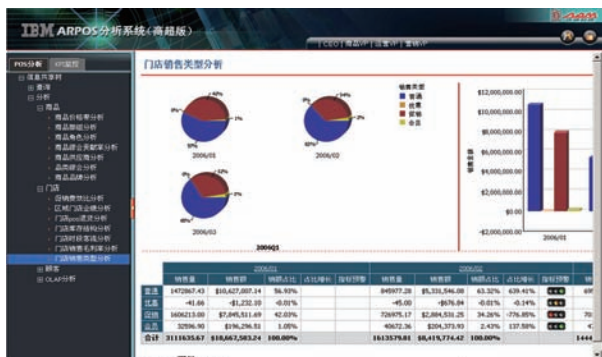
IBM ARPOS分析系统(高超版)

| CEO | 商品VP | 运营VP | 营销VP

POS分析 KPI监控

门店销售类型分析

2006/01

2006/02

2006/03

销售类型
普通
优惠
促销
会员

2006Q1

$12,000,000.00
$10,000,000.00
$8,000,000.00
$6,000,000.00
$4,000,000.00
$2,000,000.00
$0.00
-$2,000,000.00

2006/01

| | 销售量 | 销售额 | 销额占比 | 占比增长 | 指标预警 | 销售量 | 销售额 | 销额占比 | 占比增长 | 指标预警 |
|---|---|---|---|---|---|---|---|---|---|---|
| 普通 | 1472867.43 | $10,627,007.34 | 56.93% | | | 845977.28 | $5,331,546.08 | 63.32% | 639.41% | |
| 优惠 | -41.66 | -$1,232.10 | -0.01% | | | -45.00 | -$676.84 | -0.01% | -0.14% | |
| 促销 | 1606213.00 | $7,845,511.69 | 42.03% | | | 72695.17 | $2,884,531.25 | 34.26% | -776.85% | |
| 会员 | 32596.90 | $196,296.51 | 1.05% | | | 40672.36 | $204,373.93 | 2.43% | 137.58% | |
| 合计 | 3111635.67 | $18,667,583.24 | 100.00% | | | 1613579.81 | $8,419,774.42 | 100.00% | | |